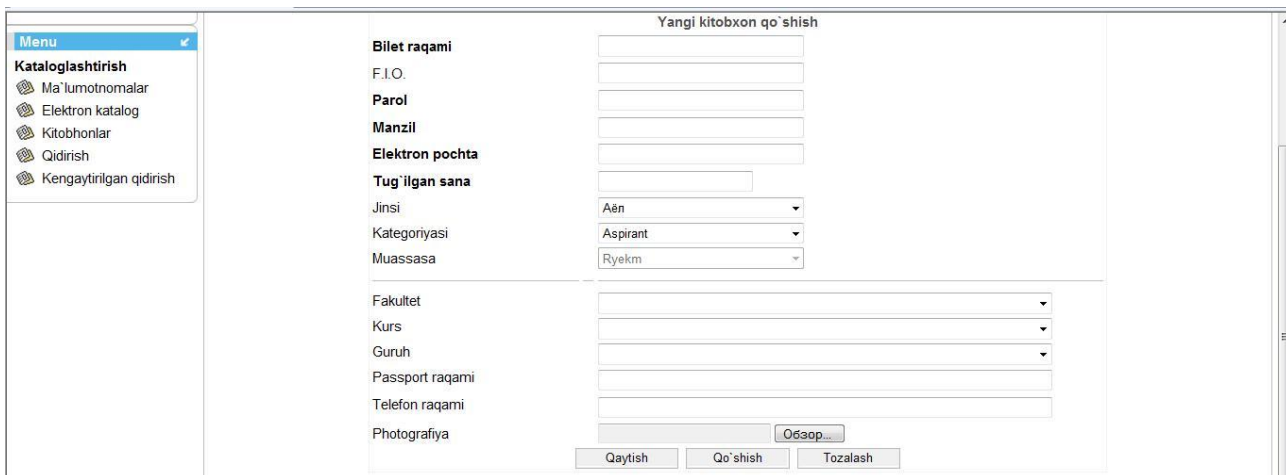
Menu

Kataloglashtirish

Ma`lumotnomalar

Elektron katalog

Kitobhonlar

Qidirish

Kengaytirilgan qidirish

Yangi kitobxon qo`shish

| | |
|---|---|
| Bilet raqami | |
| F.I.O. | |
| Parol | |
| Manzil | |
| Elektron pochta | |
| Tug`ilgan sana | |
| Jinsi | Аёл |
| Kategoriyasi | Aspirant |
| Muassasa | Ryekm |
| Fakultet | |
| Kurs | |
| Guruh | |
| Passport raqami | |
| Telefon raqami | |
| Photografiya | Обзор... |

Qaytish Qo`shish Tozalash